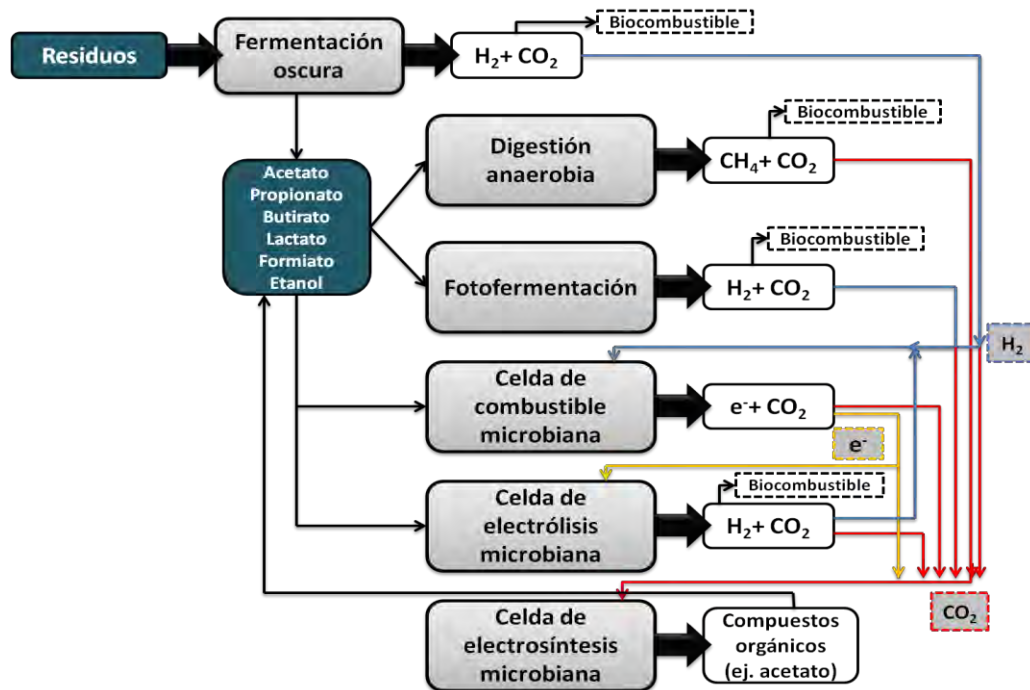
Residuos

Fermentación oscura

$H_2$+ $CO_2$

Biocombustible

Acetato
Propionato
Butirato
Lactato
Formiato
Etanol

Digestión anaerobia

$CH_4$+ $CO_2$

Biocombustible

Fotofermentación

$H_2$+ $CO_2$

Biocombustible

$H_2$

Celda de combustible microbiana

$e^-$+ $CO_2$

$e^-$

Celda de electrólisis microbiana

$H_2$+ $CO_2$

Biocombustible

Celda de electrosíntesis microbiana

Compuestos orgánicos (ej. acetato)

$CO_2$